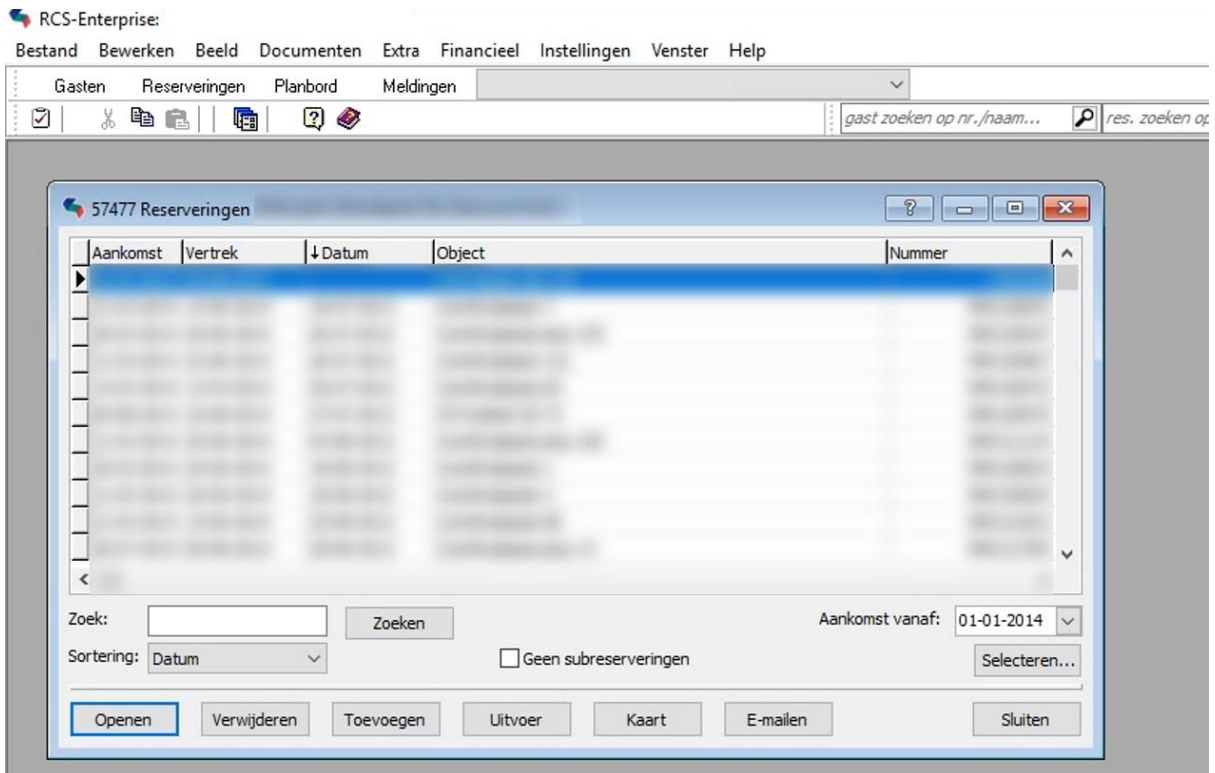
RCS-Enterprise:

Bestand Bewerken Beeld Documenten Extra Financieel Instellingen Venster Help

Gasten Reserveringen Planbord Meldingen

gast zoeken op nr./naam... res. zoeken op

57477 Reserveringen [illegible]

| Aankomst | Vertrek | ↓Datum | Object | Nummer |
|---|---|---|---|---|
| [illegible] | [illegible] | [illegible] | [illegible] | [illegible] |

Zoek: Zoeken

Aankomst vanaf: 01-01-2014

Sortering: Datum

Geen subreserveringen

Selecteren...

Openen Verwijderen Toevoegen Uitvoer Kaart E-mailen Sluiten